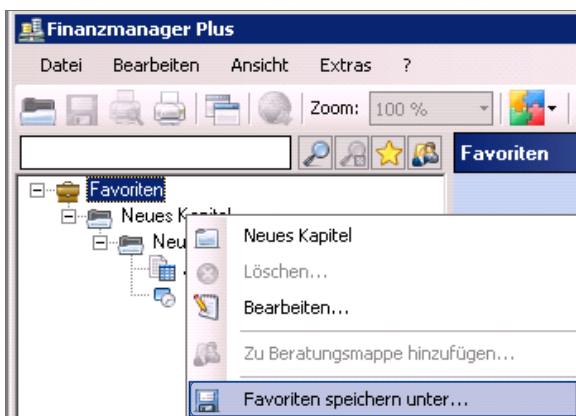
Finanzmanager Plus

Datei Bearbeiten Ansicht Extras ?

Zoom: 100 %

Favoriten

Favoriten
Neues Kapitel
Neu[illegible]

Neues Kapitel
Löschen...
Bearbeiten...
Zu Beratungsmappe hinzufügen...
Favoriten speichern unter...